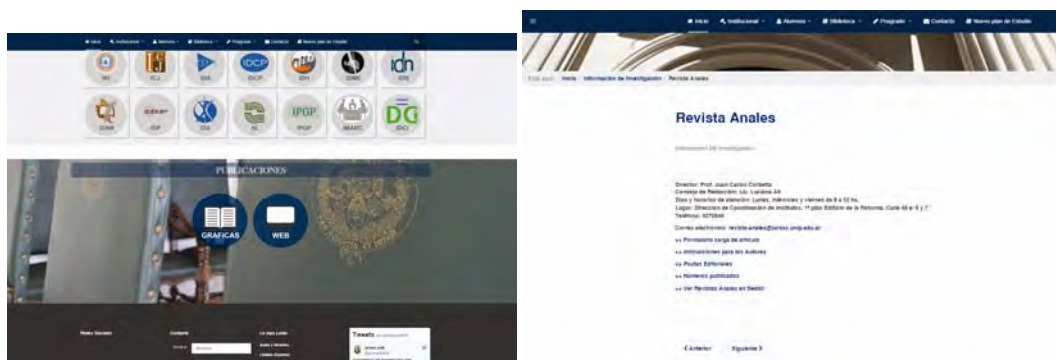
Inicio Institucional Alumnos Biblioteca Posgrado Contacto Nuevo plan de Estudio

IRI ICJ IDA IDCP IDH IDMS IDN IDIS IDIP IDA IIL IPGP IIMAIC IDCI

PUBLICACIONES

GRAFICAS WEB

Redes Sociales Contacto Tweets

Inicio Institucional Alumnos Biblioteca Posgrado Contacto Nuevo plan de Estudio

Inicio / Información de Investigación / Revista Anales

Revista Anales

Información de Investigación

Director: Prof. Juan Carlos Corbetta
Consejo de Redacción: Lic. Luciana Alli
Días y horarios de atención: Lunes, miércoles y viernes de 8 a 12 hs.
Lugar: Dirección de Coordinación de Institutos, 1º piso Edificio de la Reforma, Calle 48 e/ 6 y 7
Teléfono: 4270640

Correo electrónico: revista-anales@jursoc.unlp.edu.ar

» Formulario carga de artículo
» Instrucciones para los Autores
» Pautas Editoriales
» Números publicados
» Ver Revistas Anales en SeDiCI

Anterior Siguiente